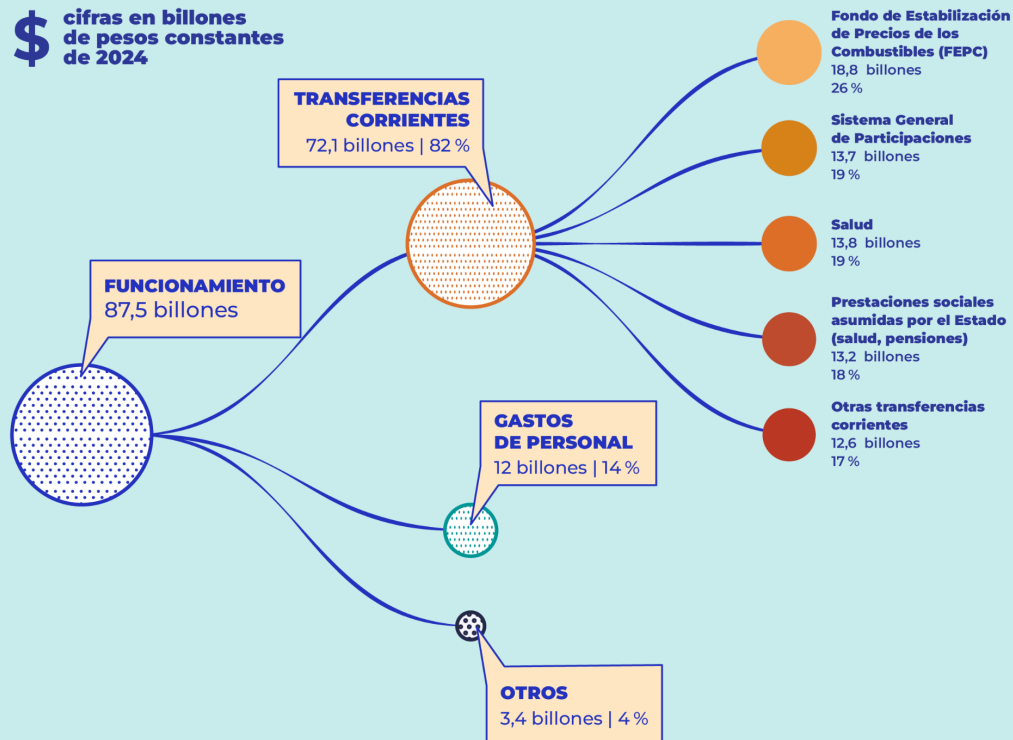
$ cifras en billones de pesos constantes de 2024

TRANSFERENCIAS CORRIENTES
72,1 billones | 82 %

FUNCIONAMIENTO
87,5 billones

GASTOS DE PERSONAL
12 billones | 14 %

OTROS
3,4 billones | 4 %

Fondo de Estabilización de Precios de los Combustibles (FEPC)
18,8 billones
26 %

Sistema General de Participaciones
13,7 billones
19 %

Salud
13,8 billones
19 %

Prestaciones sociales asumidas por el Estado (salud, pensiones)
13,2 billones
18 %

Otras transferencias corrientes
12,6 billones
17 %